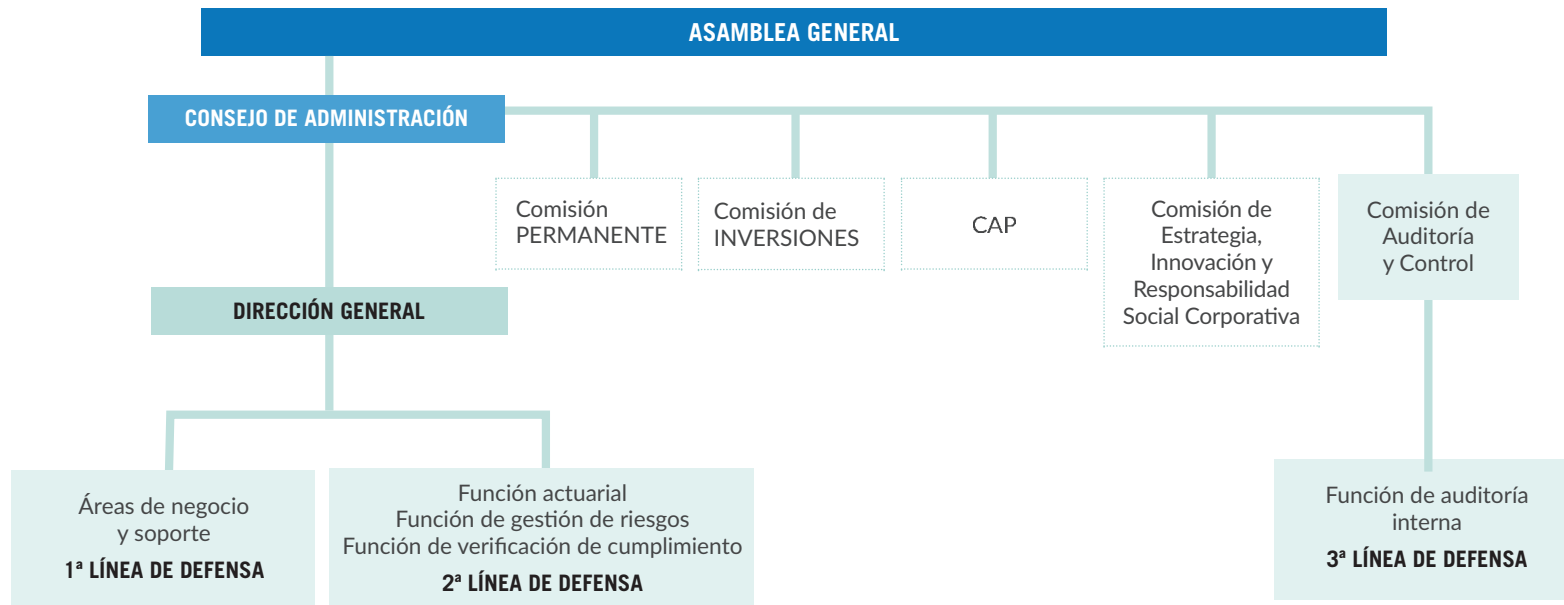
ASAMBLEA GENERAL

CONSEJO DE ADMINISTRACIÓN

Comisión PERMANENTE

Comisión de INVERSIONES

CAP

Comisión de Estrategia, Innovación y Responsabilidad Social Corporativa

Comisión de Auditoría y Control

DIRECCIÓN GENERAL

Áreas de negocio y soporte
1ª LÍNEA DE DEFENSA

Función actuarial
Función de gestión de riesgos
Función de verificación de cumplimiento
2ª LÍNEA DE DEFENSA

Función de auditoría interna
3ª LÍNEA DE DEFENSA